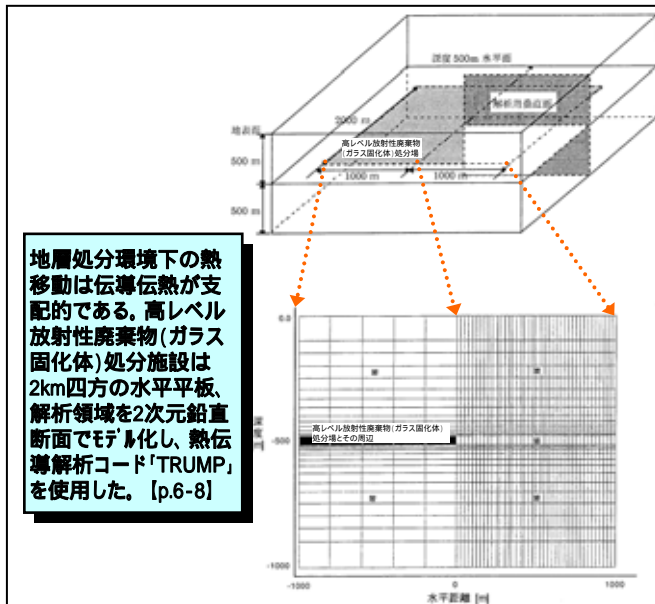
深度 500m 水平面

解析用垂直面

2000 m

地表面

高レベル放射性廃棄物（ガラス固化体）処分場

500 m

1000 m

1000 m

500 m

地層処分環境下の熱移動は伝導伝熱が支配的である。高レベル放射性廃棄物(ガラス固化体)処分施設は2km四方の水平平板、解析領域を2次元鉛直断面でﾓﾃﾞﾙ化し、熱伝導解析コード「TRUMP」を使用した。【p.6-8】

0.0

深度 [m]

高レベル放射性廃棄物（ガラス固化体）処分場とその周辺

-1000

0

1000

水平距離 [m]